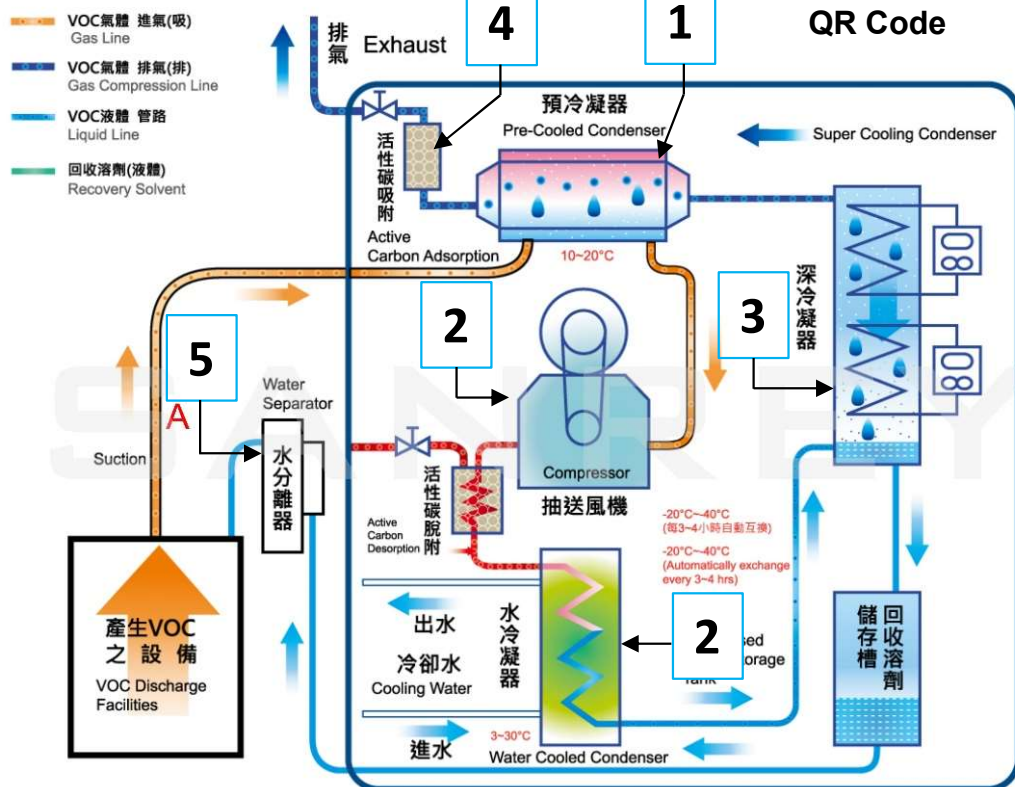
VOC氣體 進氣(吸)
Gas Line
VOC氣體 排氣(排)
Gas Compression Line
VOC液體 管路
Liquid Line
回收溶劑(液體)
Recovery Solvent

排氣 Exhaust

4

1

QR Code

預冷凝器
Pre-Cooled Condenser

Super Cooling Condenser

活性碳吸附
Active Carbon Adsorption

10~20°C

2

3

深冷凝器

5

A

Suction

Water Separator

水分離器

活性碳脫附
Active Carbon Desorption

Compressor
抽送風機

-20°C~40°C
(每3~4小時自動互換)
-20°C~40°C
(Automatically exchange every 3~4 hrs)

出水

冷卻水
Cooling Water

水冷凝器

2

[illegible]sed
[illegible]torage
Tank

儲存槽

回收溶劑

產生VOC
之設備
VOC Discharge Facilities

進水

3~30°C
Water Cooled Condenser